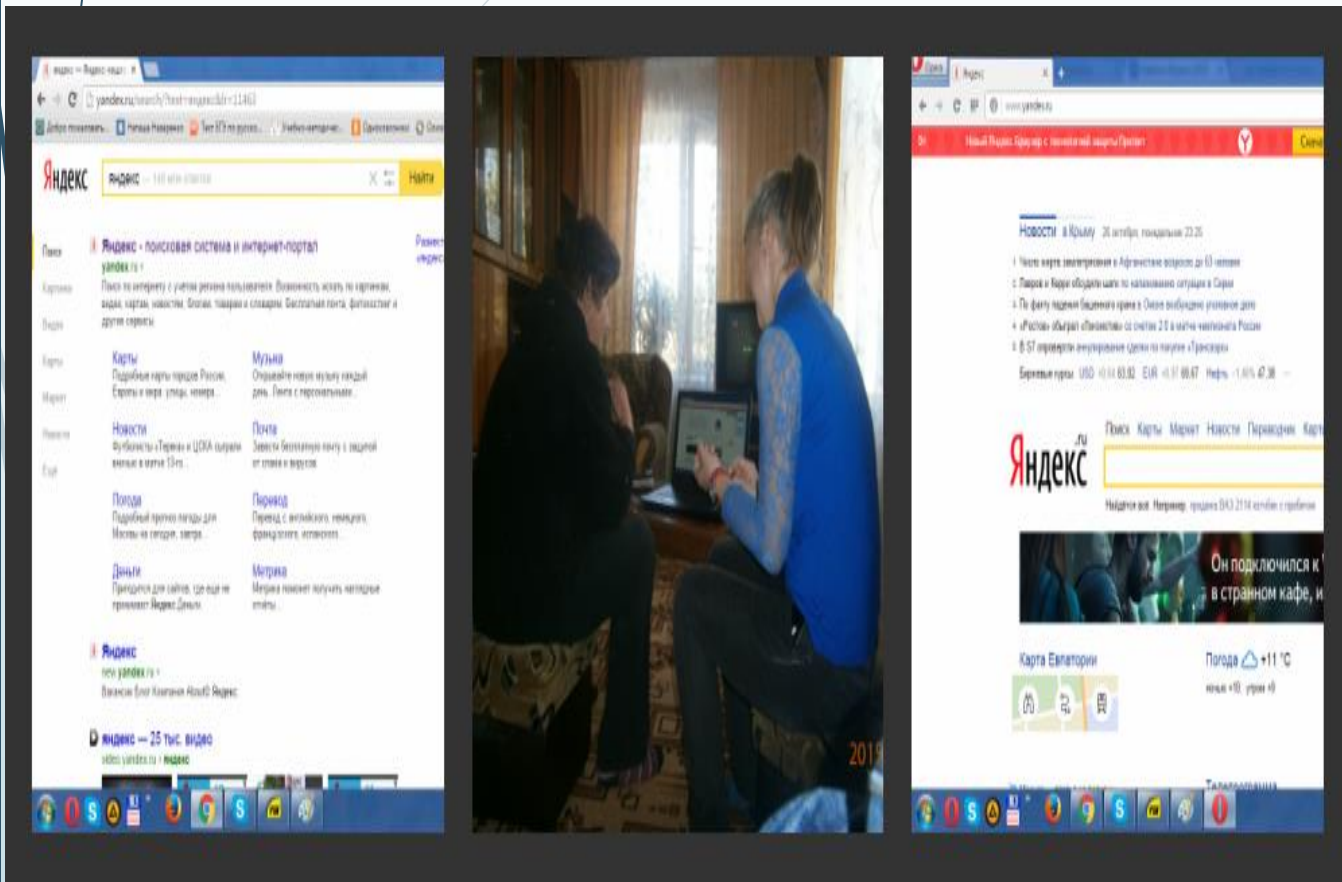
Яндекс

яндекс — 148 млн ответов

Найти

Поиск

Картинки

Видео

Карты

Маркет

Новости

Ещё

Яндекс - поисковая система и интернет-портал

yandex.ru

Поиск по интернету с учетом региона пользователя. Возможность искать по картинкам, видео, картам, новостям. Блоги, товары и словари. Бесплатная почта, фотохостинг и другие сервисы.

Карты

Подробные карты городов России, Европы и мира: улицы, номера...

Музыка

Открывайте новую музыку каждый день. Ленте с персональными...

Новости

Футболисты «Терека» и ЦСКА сыграли вничью в матче 13-го...

Почта

Заведите бесплатную почту с защитой от спама и вирусов

Погода

Подробный прогноз погоды для Москвы на сегодня, завтра...

Перевод

Перевод с английского, немецкого, французского, испанского...

Деньги

Приходите для сайтов, где еще не принимают Яндекс.Деньги

Метрика

Метрика поможет получить наглядные отчёты

Яндекс

new.yandex.ru

Вакансии Блог Компании About0 Яндекс

яндекс — 25 тыс. видео

video.yandex.ru › яндекс

2015

www.yandex.ru

Новый Яндекс.Браузер с технологией защиты Protect

Новости в Крыму 26 октября, понедельник 23:26

1 Число жертв землетрясения в Афганистане возросло до 63 человек

2 Лавров и Керри обсудили шаги по налаживанию ситуации в Сирии

3 По факту падения башенного крана в Омске возбуждено уголовное дело

4 «Ростов» обыграл «Локомотив» со счетом 2:0 в матче чемпионата России

5 В ЕС опровергли аннулирование сделки по покупке «Трансаэро»

Биржевые курсы USD 63.82 EUR 69.67 Нефть 47.36

Поиск Карты Маркет Новости Переводчик Карт

Яндекс

Найдётся всё. Например, продажа ВАЗ 2114 катайки с пробегом

Он подключился к
в странном кафе, и

Карта Евпатории

Погода +11 °C

ночью +10, утром +9

Телепрограмма